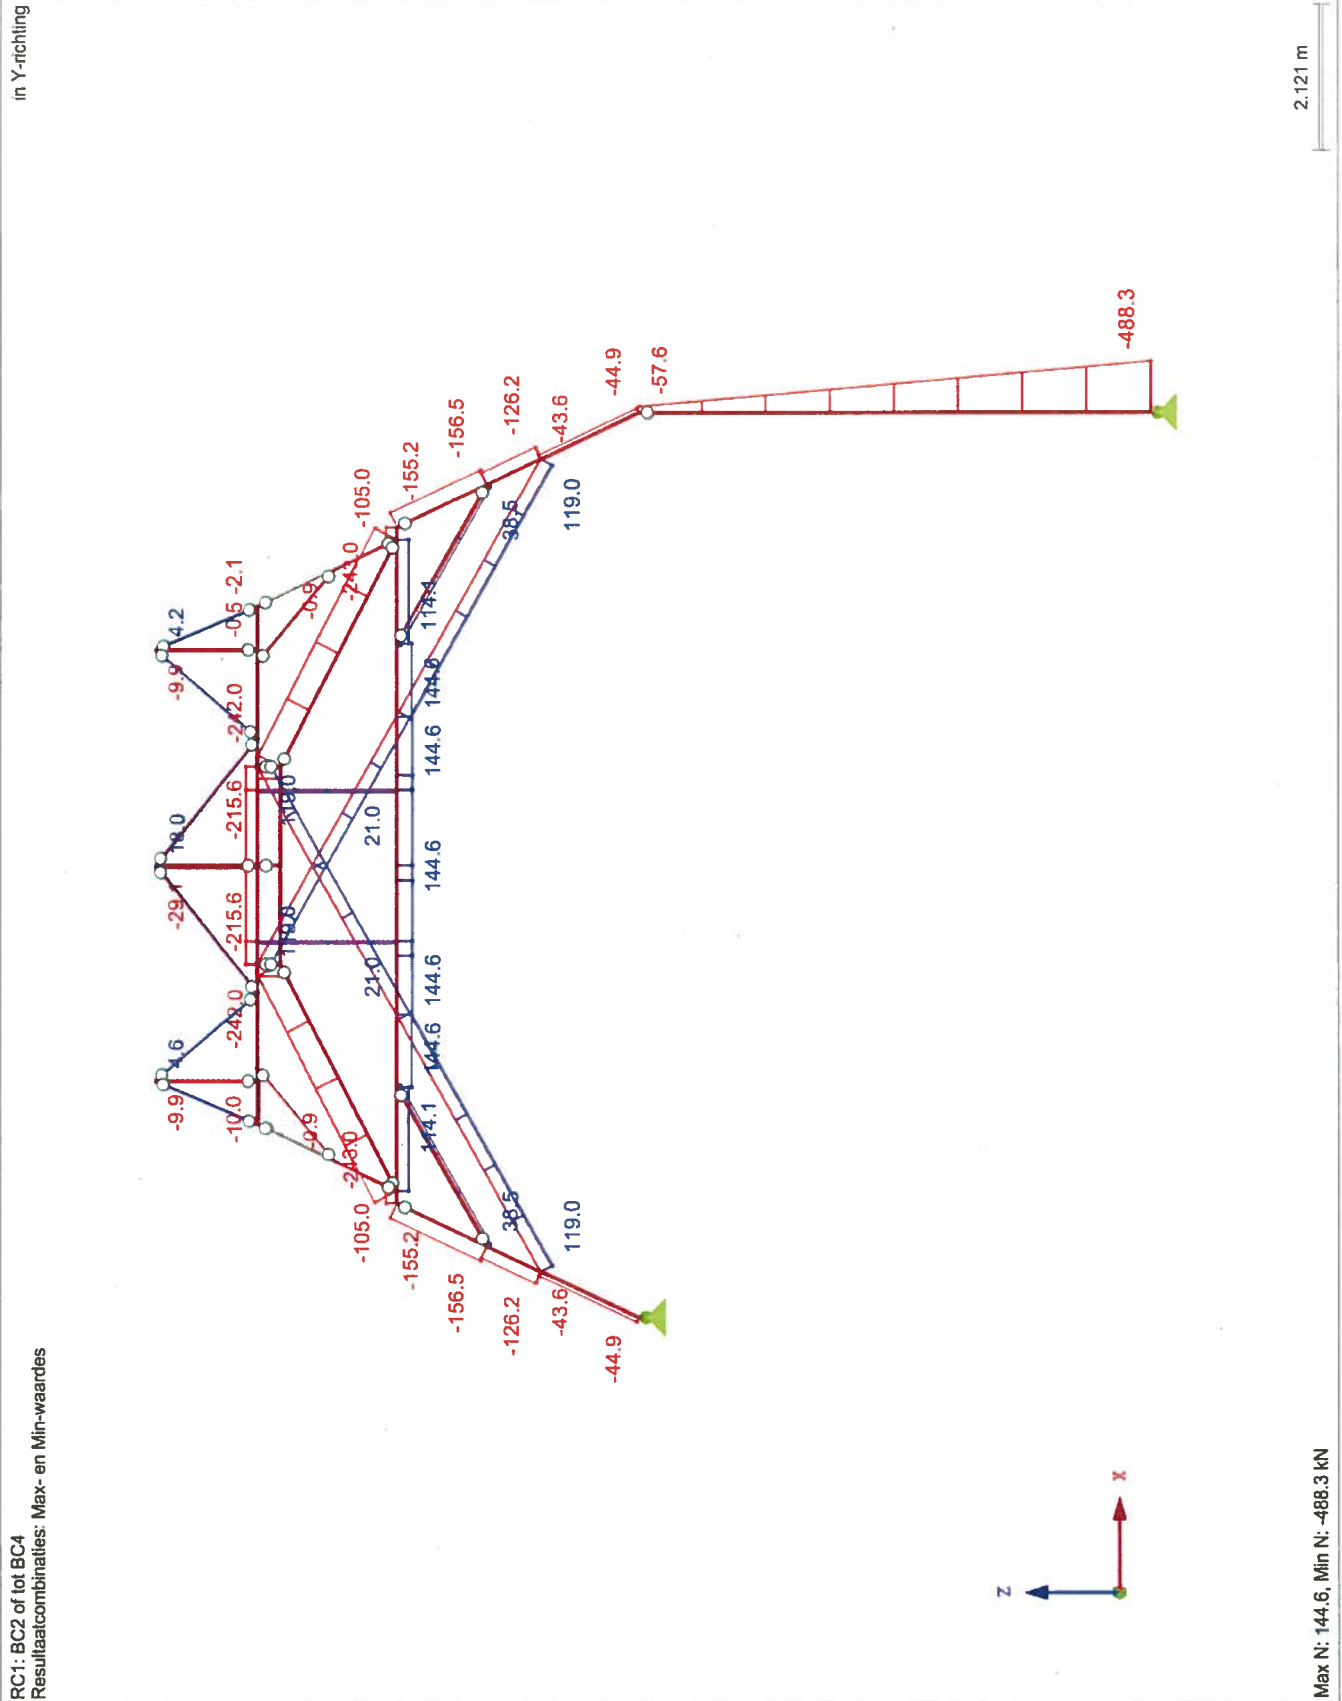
RC1: BC2 of tot BC4
Resultaatcombinaties: Max- en Min-waardes

in Y-richting

2.121 m

-488.3
-57.6
-44.9
-43.6
-126.2
-156.5
-155.2
-105.0
119.0
38.5
-243.0
-0.9
-0.5 -2.1
114.1
4.2
-9.9
144.6
-242.0
144.6
-215.6
110.0
21.0
18.0
144.6
-29.1
-215.6
110.0
21.0
144.6
-242.0
144.6
4.6
-9.9
-10.0
114.1
-0.9
-243.0
-105.0
38.5
119.0
-155.2
-156.5
-126.2
-43.6
-44.9

x
z

Max N: 144.6, Min N: -488.3 kN